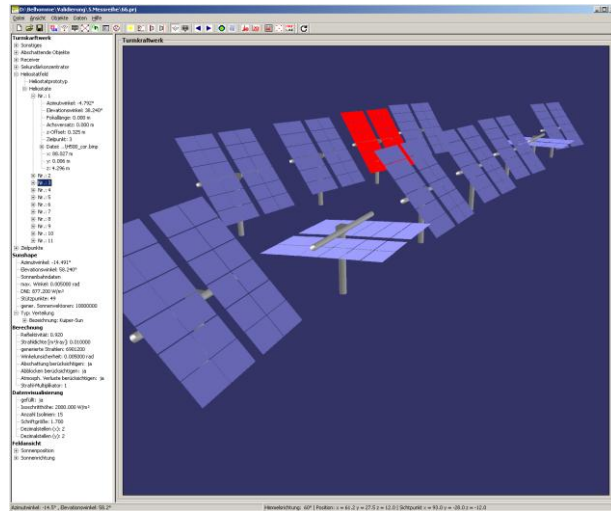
D:\Belhomme\Validierung\5.Messreihe\66.prj

Datei Ansicht Objekte Daten Hilfe

Turmkraftwerk

Turmkraftwerk
⊞ Sonstiges
⊞ Abschattende Objekte
⊞ Receiver
⊞ Sekundärkonzentrator
⊟ Heliostatfeld
- Heliostatprototyp
⊟ Heliostate
⊟ Nr.: 1
Azimutwinkel: -4.792°
Elevationswinkel: 38.240°
Fokallänge: 0.000 m
Achsversatz: 0.000 m
z-Offset: 0.325 m
Zielpunkt: 3
⊟ Datei: ..\HR00_cor.bmp
x: 80.927 m
y: 0.006 m
z: 4.296 m
⊞ Nr.: 2
⊞ Nr.: 3
⊞ Nr.: 4
⊞ Nr.: 5
⊞ Nr.: 6
⊞ Nr.: 7
⊞ Nr.: 8
⊞ Nr.: 9
⊞ Nr.: 10
⊞ Nr.: 11
⊞ Zielpunkte
Sunshape
- Azimutwinkel: -14.491°
- Elevationswinkel: 58.240°
- Sonnenbahndaten
- max. Winkel: 0.005000 rad
- DNI: 877.200 W/m²
- Stützpunkte: 49
- gesamt Sonnenvektoren: 10000000
⊟ Typ: Verteilung
⊞ Bezeichnung: Kuiper-Sun
Berechnung
- Reflektivität: 0.920
- Strahldichte [m²/kw]: 0.010000
- generierte Strahlen: 6581200
- Winkelunsicherheit: 0.005000 rad
- Abschattung berücksichtigen: ja
- Abblocken berücksichtigen: ja
- Atmosph. Verluste berücksichtigen: ja
- Strahl-Multiplikator: 1
Datenvisualisierung
- gefüllt: ja
- Maximalflussdichte: 2000.000 W/m²
- Anzahl Isolinien: 15
- Schriftgröße: 1.750
- Dezimalstellen (x): 2
- Dezimalstellen (y): 2
Feldansicht
⊞ Sonnenposition
⊞ Sonnenrichtung

Azimutwinkel: -14.5°, Elevationswinkel: 58.2°

Hauptblickrichtung: 60° | Position: x = 61.2 y = 27.5 z = 12.0 | Sichtpunkt x = 93.0 y = -38.0 z = -12.0